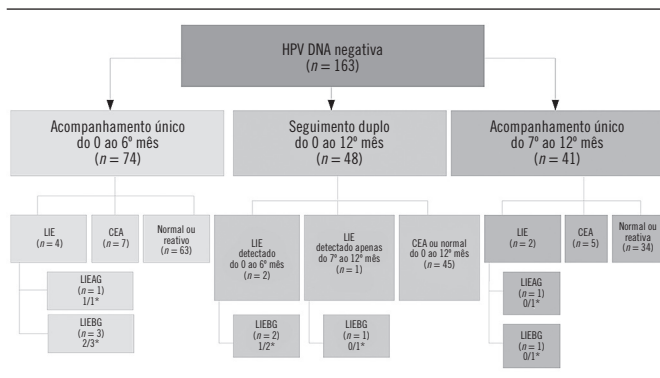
HPV DNA negativa
($n = 163$)

Acompanhamento único do 0 ao 6º mês
($n = 74$)

LIE
($n = 4$)

CEA
($n = 7$)

Normal ou reativo
($n = 63$)

LIEAG
($n = 1$)
1/1*

LIEBG
($n = 3$)
2/3*

Seguimento duplo do 0 ao 12º mês
($n = 48$)

LIE detectado do 0 ao 6º mês
($n = 2$)

LIE detectado apenas do 7º ao 12º mês
($n = 1$)

CEA ou normal do 0 ao 12º mês
($n = 45$)

LIEBG
($n = 2$)
1/2*

LIEBG
($n = 1$)
0/1*

Acompanhamento único do 7º ao 12º mês
($n = 41$)

LIE
($n = 2$)

CEA
($n = 5$)

Normal ou reativa
($n = 34$)

LIEAG
($n = 1$)
0/1*

LIEBG
($n = 1$)
0/1*